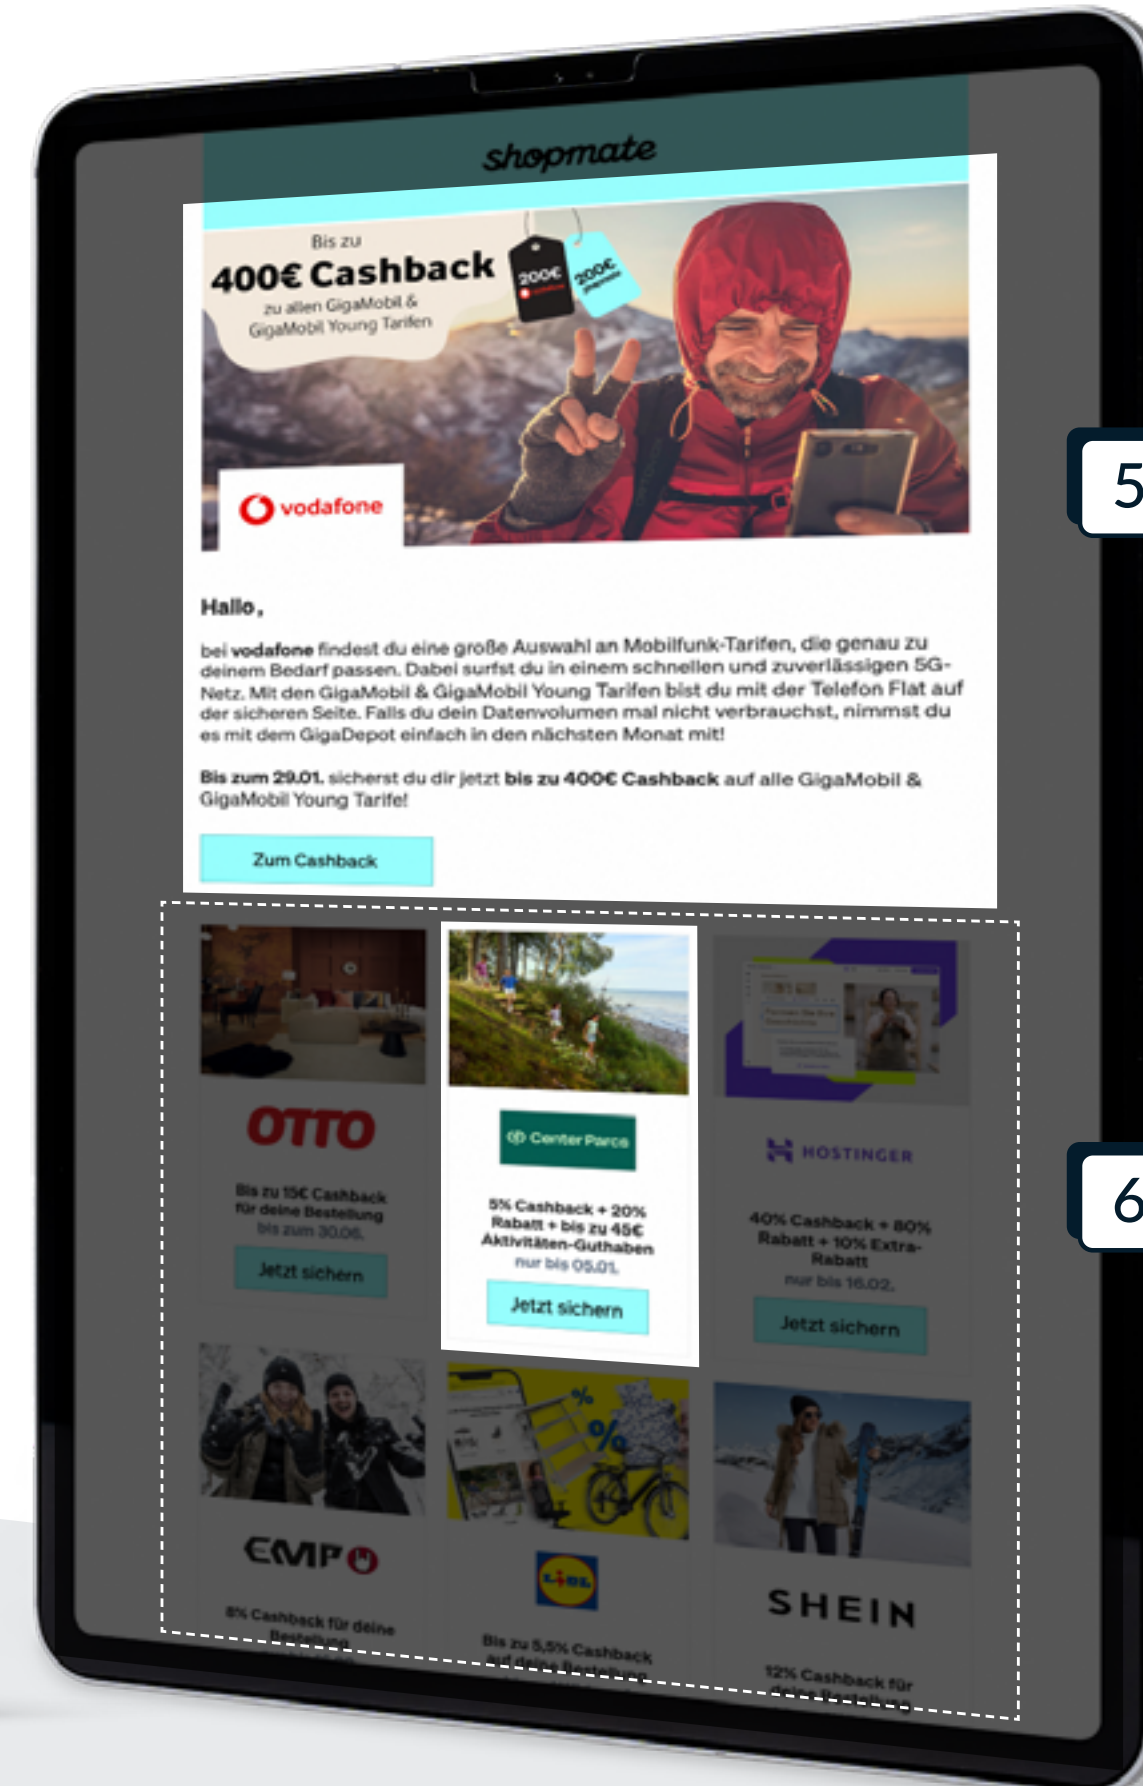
shopmate

Bis zu
400€ Cashback
zu allen GigaMobil & GigaMobil Young Tarifen

200€

200€

vodafone

5

Hallo,

bei vodafone findest du eine große Auswahl an Mobilfunk-Tarifen, die genau zu deinem Bedarf passen. Dabei surfst du in einem schnellen und zuverlässigen 5G-Netz. Mit den GigaMobil & GigaMobil Young Tarifen bist du mit der Telefon Flat auf der sicheren Seite. Falls du dein Datenvolumen mal nicht verbrauchst, nimmst du es mit dem GigaDepot einfach in den nächsten Monat mit!

Bis zum 29.01. sicherst du dir jetzt bis zu 400€ Cashback auf alle GigaMobil & GigaMobil Young Tarife!

Zum Cashback

OTTO

Bis zu 15€ Cashback für deine Bestellung
bis zum 30.06.

Jetzt sichern

Center Parcs

5% Cashback + 20% Rabatt + bis zu 45€ Aktivitäten-Guthaben
nur bis 05.01.

Jetzt sichern

HOSTINGER

40% Cashback + 80% Rabatt + 10% Extra-Rabatt
nur bis 16.02.

Jetzt sichern

6

EMP

8% Cashback für deine Bestellung

LIDL

Bis zu 5,5% Cashback auf deine Bestellung

SHEIN

12% Cashback für deine Bestellung